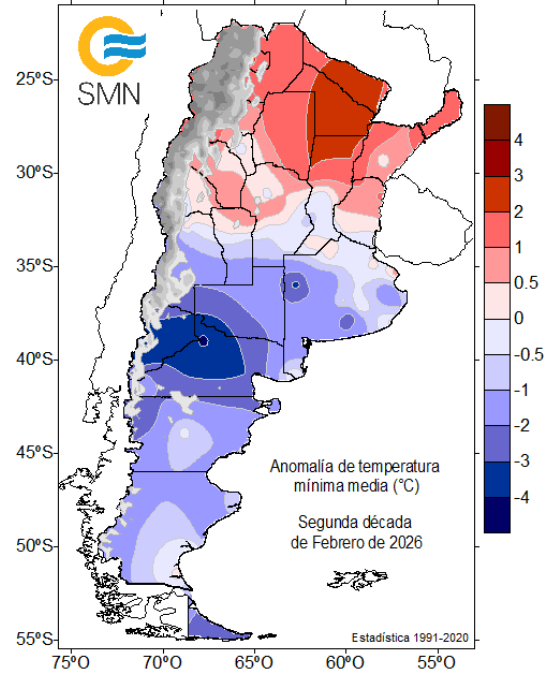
SMN

25ºS-
30ºS-
35ºS-
40ºS-
45ºS-
50ºS-
55ºS-

75ºO 70ºO 65ºO 60ºO 55ºO

4
3
2
1
0.5
0
-0.5
-1
-2
-3
-4

Anomalía de temperatura mínima media (°C)

Segunda década de Febrero de 2026

Estadística 1991-2020